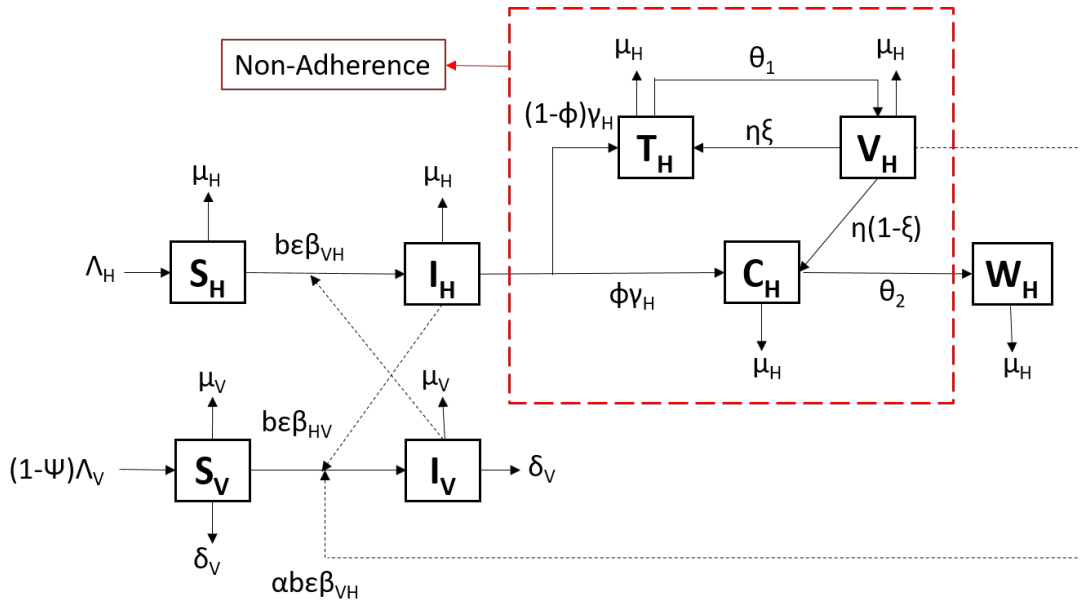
Non-Adherence

$\mu_H$

$\theta_1$

$\mu_H$

$(1-\phi)\gamma_H$

$T_H$

$\eta\xi$

$V_H$

$\mu_H$

$\mu_H$

$\eta(1-\xi)$

$\Lambda_H$

$S_H$

$b\varepsilon\beta_{VH}$

$I_H$

$C_H$

$W_H$

$\phi\gamma_H$

$\theta_2$

$\mu_H$

$\mu_H$

$\mu_V$

$\mu_V$

$b\varepsilon\beta_{HV}$

$(1-\Psi)\Lambda_V$

$S_V$

$I_V$

$\delta_V$

$\delta_V$

$\alpha b\varepsilon\beta_{VH}$